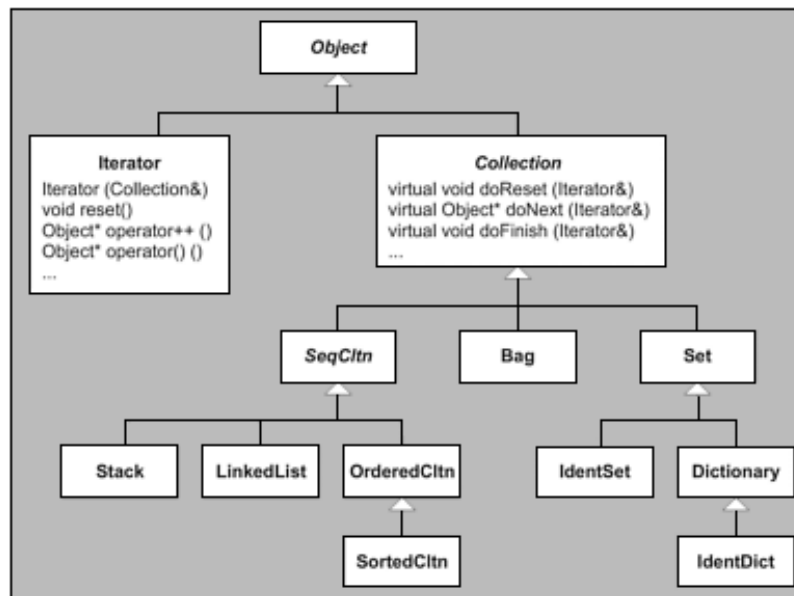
Object

Iterator
Iterator (Collection&)
void reset()
Object* operator++ ()
Object* operator() ()
...

Collection
virtual void doReset (Iterator&)
virtual Object* doNext (Iterator&)
virtual void doFinish (Iterator&)
...

SeqCltn

Bag

Set

Stack

LinkedList

OrderedCltn

SortedCltn

IdentSet

Dictionary

IdentDict